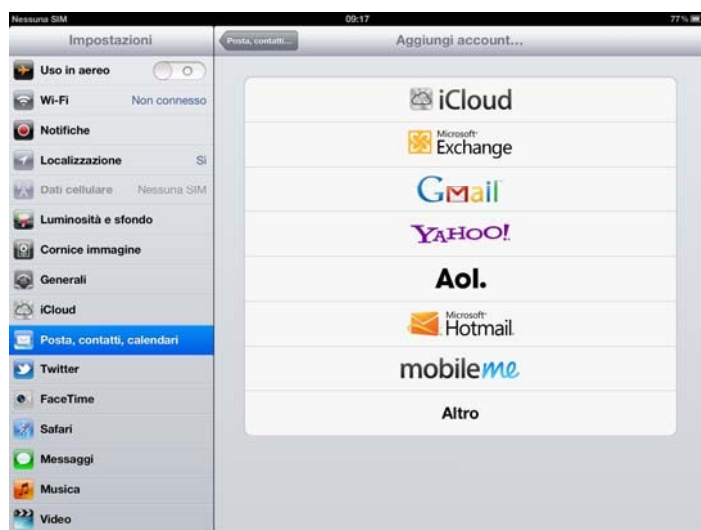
Nessuna SIM 09:17 77%

Impostazioni

Uso in aereo O

Wi-Fi Non connesso

Notifiche

Localizzazione Sì

Dati cellulare Nessuna SIM

Luminosità e sfondo

Cornice immagine

Generali

iCloud

Posta, contatti, calendari

Twitter

FaceTime

Safari

Messaggi

Musica

Video

Posta, contatti...

Aggiungi account...

iCloud

Microsoft Exchange

Gmail

YAHOO!

Aol.

Microsoft Hotmail

mobileme

Altro